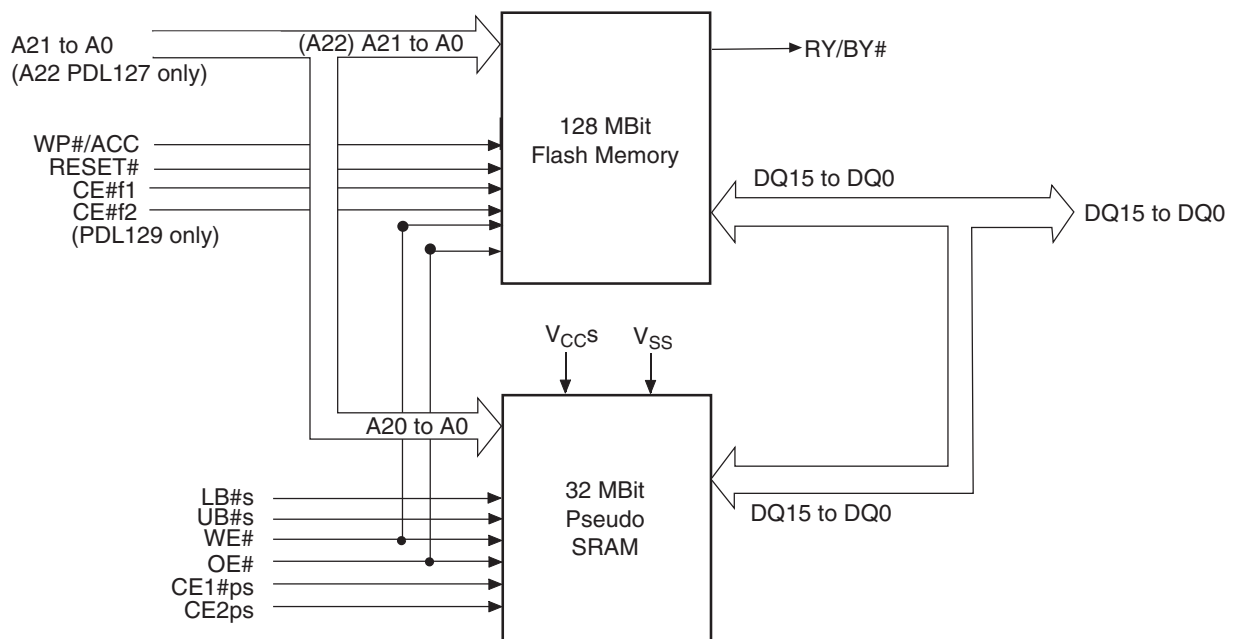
A21 to A0
(A22 PDL127 only)

(A22) A21 to A0

RY/BY#

WP#/ACC
RESET#
CE#f1
CE#f2
(PDL129 only)

128 MBit
Flash Memory

DQ15 to DQ0

DQ15 to DQ0

$V_{CC}s$

$V_{SS}$

A20 to A0

LB#s
UB#s
WE#
OE#
CE1#ps
CE2ps

32 MBit
Pseudo
SRAM

DQ15 to DQ0